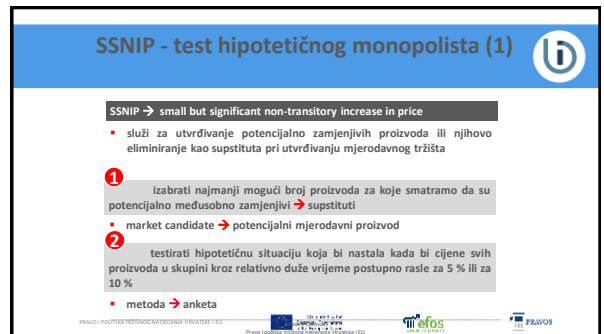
SSNIP - test hipotetičnog monopolista (1)

SSNIP → small but significant non-transitory increase in price

▪ služi za utvrđivanje potencijalno zamjenjivih proizvoda ili njihovo eliminiranje kao supstituta pri utvrđivanju mjerodavnog tržišta

1 izabrati najmanji mogući broj proizvoda za koje smatramo da su potencijalno međusobno zamjenjivi → supstituti

▪ market candidate → potencijalni mjerodavni proizvod

2 testirati hipotetičnu situaciju koja bi nastala kada bi cijene svih proizvoda u skupini kroz relativno duže vrijeme postupno rasle za 5 % ili za 10 %

▪ metoda → anketa

PRAVO I POLITIKA TRŽIŠNOG NATJECANJA HRVATSKE I EU

Pravo i politika tržišnog natjecanja Hrvatske i EU

efos

PRAVOS